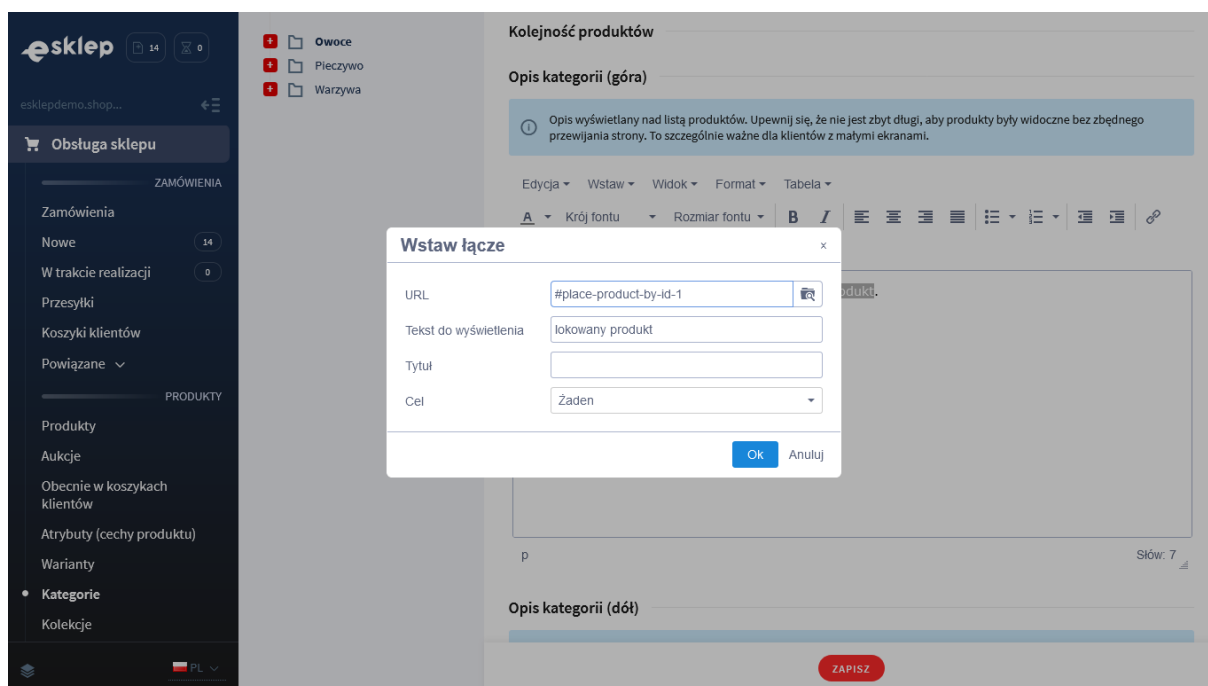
esklep 14 0

esklepdemo.shop...

Obsługa sklepu

ZAMÓWIENIA

Zamówienia

Nowe 14

W trakcie realizacji 0

Przesyłki

Koszyki klientów

Powiązane

PRODUKTY

Produkty

Aukcje

Obecnie w koszykach klientów

Atrybuty (cechy produktu)

Warianty

Kategorie

Kolekcje

PL

Owoce

Pieczywo

Warzywa

Kolejność produktów

Opis kategorii (góra)

Opis wyświetlany nad listą produktów. Upewnij się, że nie jest zbyt długi, aby produkty były widoczne bez zbędnego przewijania strony. To szczególnie ważne dla klientów z małymi ekranami.

Edycja Wstaw Widok Format Tabela

A Krój fontu Rozmiar fontu B I

Wstaw łącze ×

URL #place-product-by-id-1

Tekst do wyświetlenia lokowany produkt

Tytuł

Cel Żaden

Ok Anuluj

odukt.

p

Słów: 7

Opis kategorii (dół)

ZAPISZ